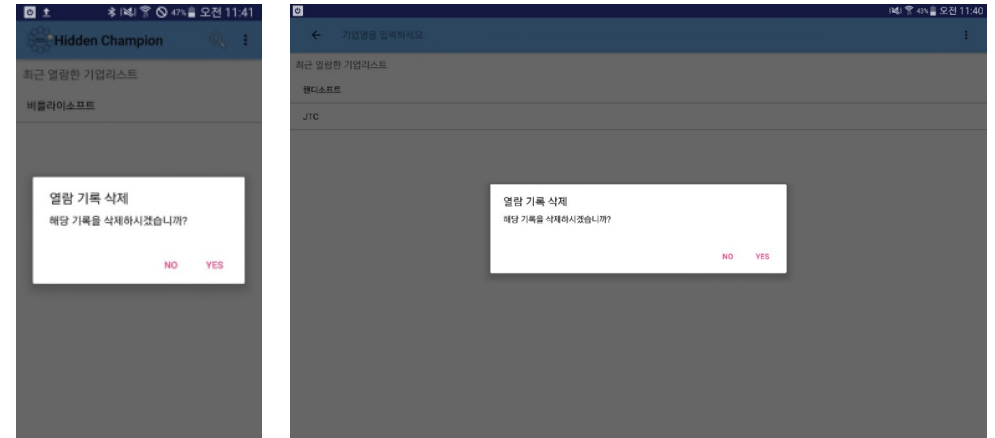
47% 오전 11:41

Hidden Champion

최근 열람한 기업리스트

비플라이소프트

열람 기록 삭제

해당 기록을 삭제하시겠습니까?

NO YES

45% 오전 11:40

기업명을 입력하세요

최근 열람한 기업리스트

핸디소프트

JTC

열람 기록 삭제

해당 기록을 삭제하시겠습니까?

NO YES